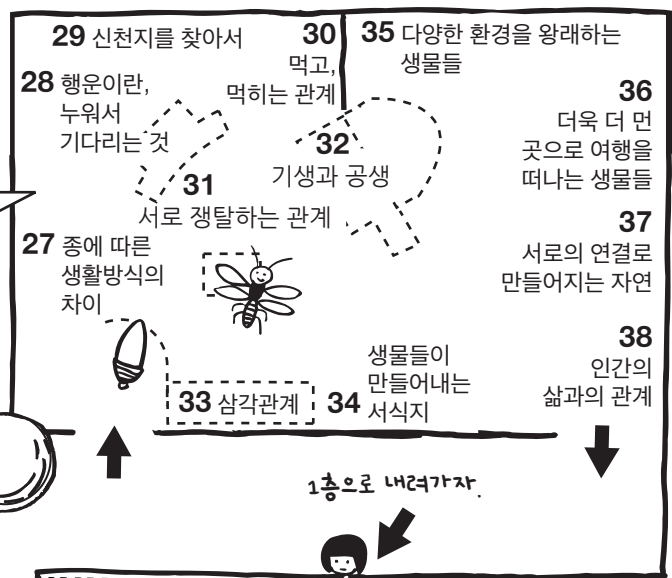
29 신천지를 찾아서

30 먹고, 먹히는 관계

35 다양한 환경을 왕래하는 생물들

28 행운이란, 누워서 기다리는 것

32 기생과 공생

36 더욱 더 먼 곳으로 여행을 떠나는 생물들

31 서로 쟁탈하는 관계

37 서로의 연결로 만들어지는 자연

27 종에 따른 생활방식의 차이

38 인간의 삶과의 관계

33 삼각관계

34 생물들이 만들어내는 서식지

1층으로 내려가자.